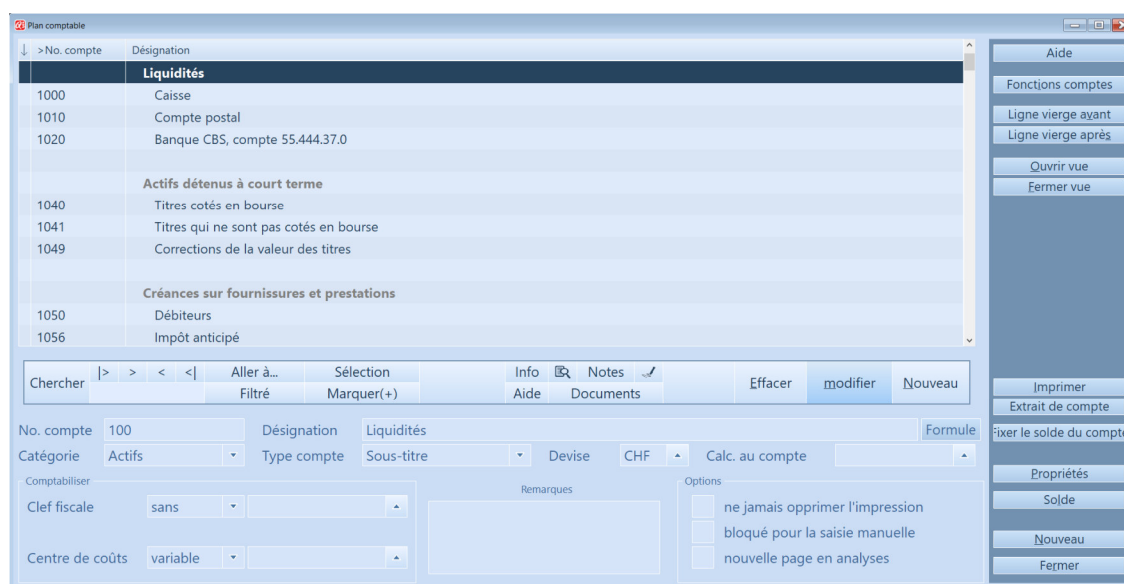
Plan comptable

| >No. compte | Désignation |
|---|---|
| | Liquidités |
| 1000 | Caisse |
| 1010 | Compte postal |
| 1020 | Banque CBS, compte 55.444.37.0 |
| | |
| | Actifs détenus à court terme |
| 1040 | Titres cotés en bourse |
| 1041 | Titres qui ne sont pas cotés en bourse |
| 1049 | Corrections de la valeur des titres |
| | |
| | Créances sur fournissures et prestations |
| 1050 | Débiteurs |
| 1056 | Impôt anticipé |

Chercher |> > < <| Aller à... Filtré Sélection Marquer(+) Info Notes Aide Documents Effacer modifier Nouveau

No. compte 100 Désignation Liquidités Formule
Catégorie Actifs Type compte Sous-titre Devise CHF Calc. au compte

Comptabiliser
Clef fiscale sans
Centre de coûts variable

Remarques

Options
ne jamais opprimer l'impression
bloqué pour la saisie manuelle
nouvelle page en analyses

Aide
Fonctions comptes
Ligne vierge avant
Ligne vierge après
Ouvrir vue
Fermer vue
Imprimer
Extrait de compte
Fixer le solde du compte
Propriétés
Solde
Nouveau
Fermer